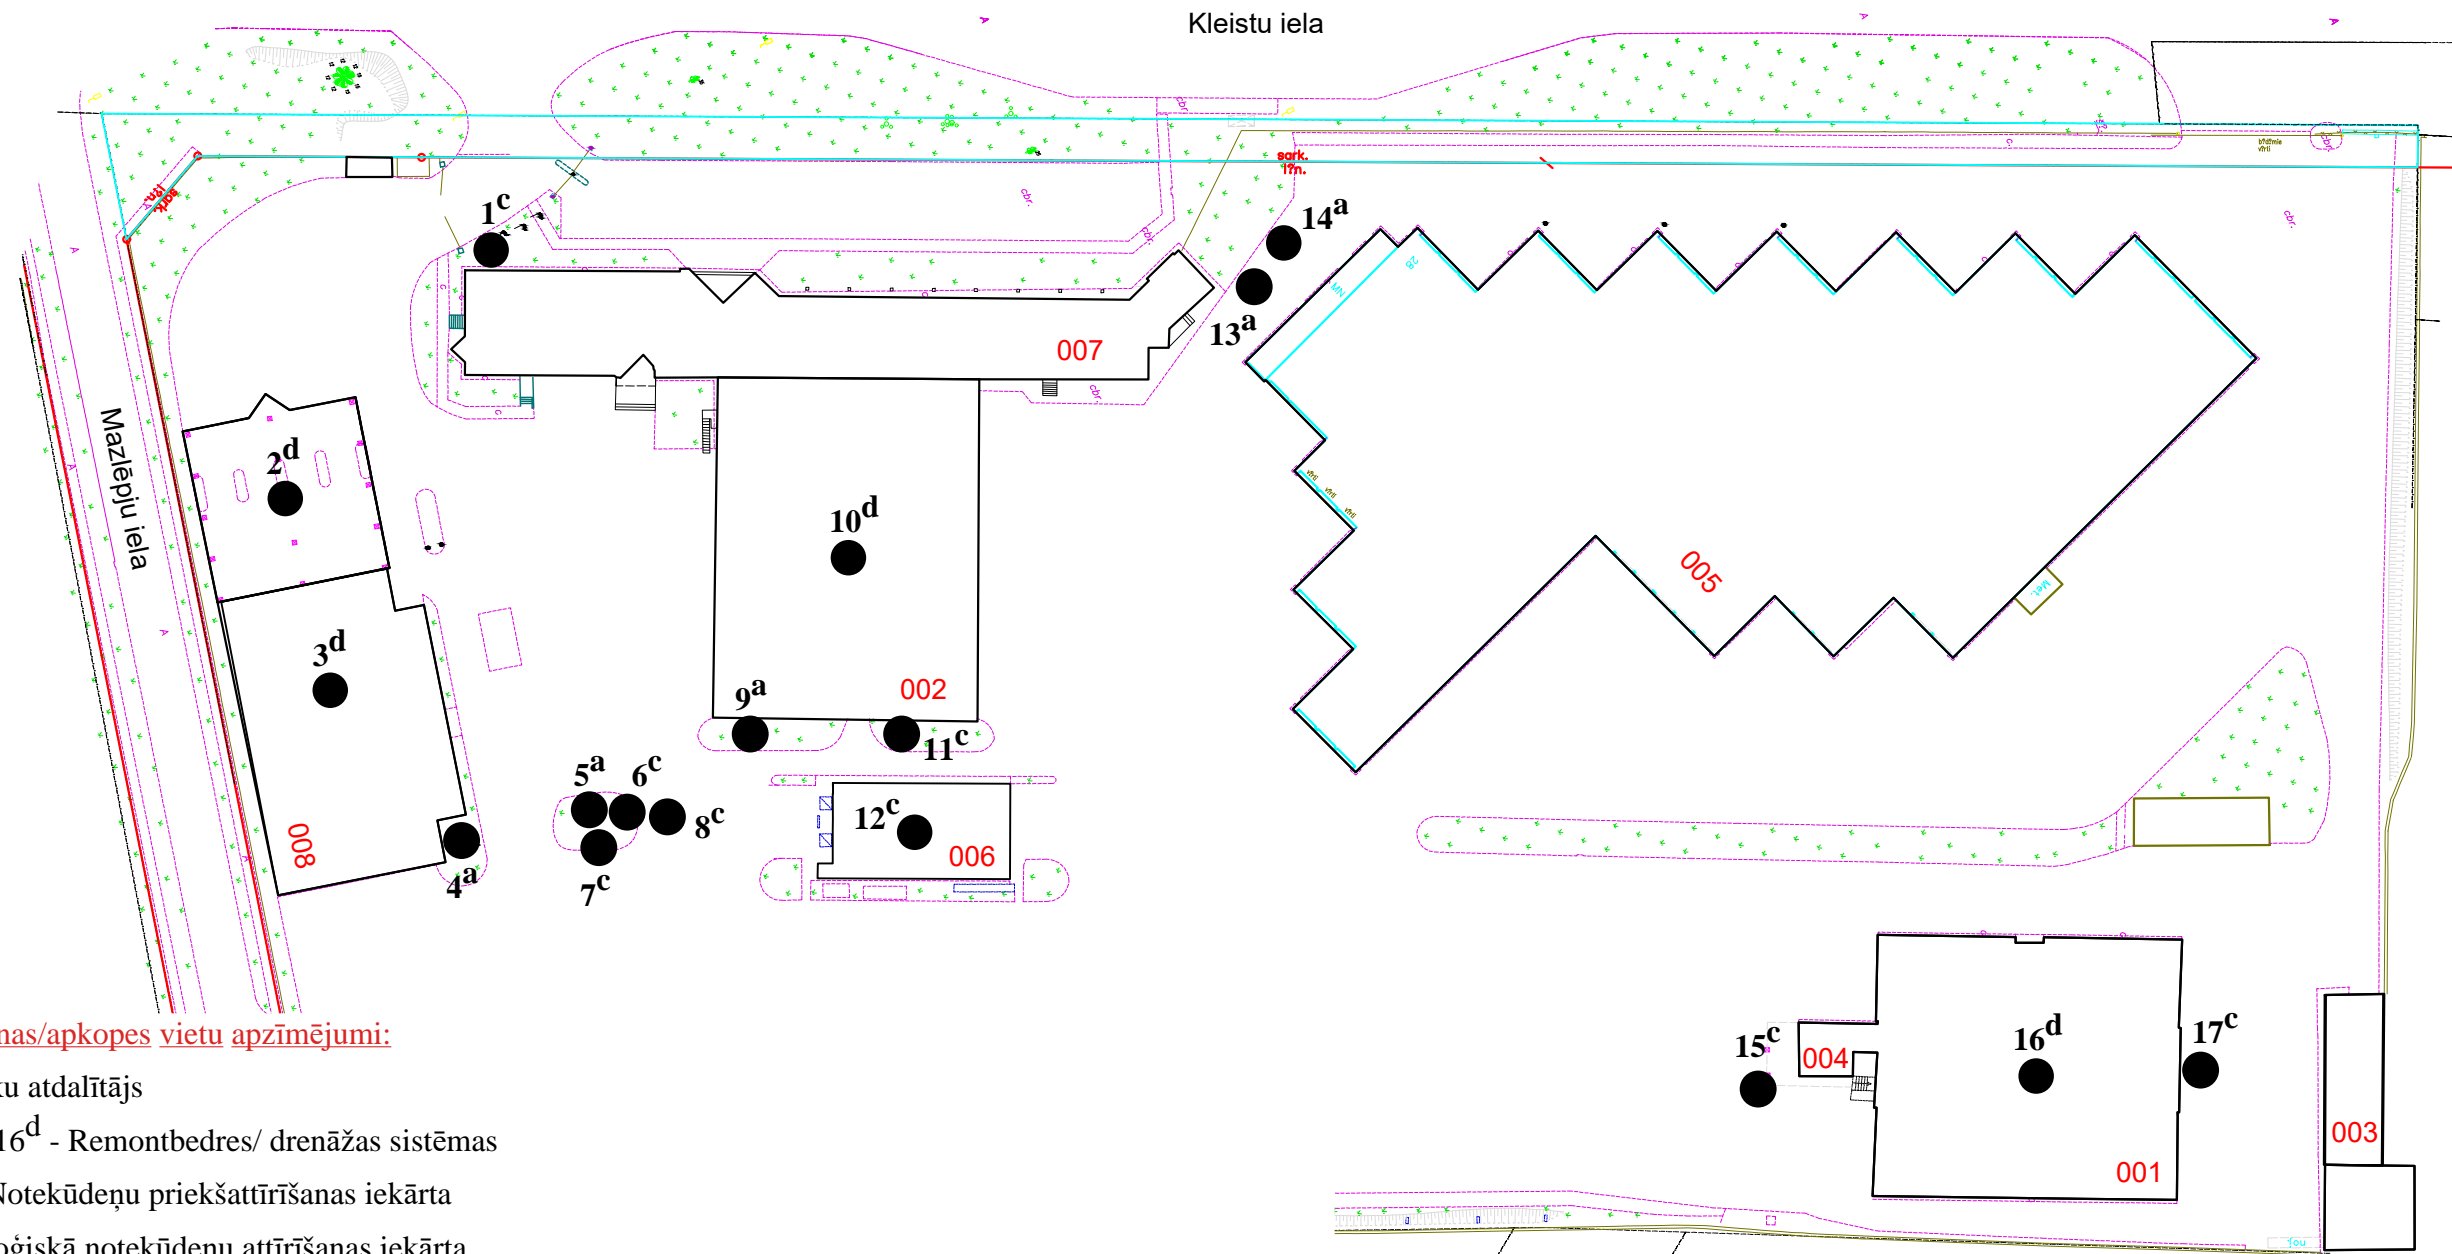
Kleistu iela

Mazlēpju iela

$1^c$
$14^a$
$13^a$
007
$2^d$
$10^d$
005
$3^d$
$9^a$
002
$11^c$
$5^a$ $6^c$
$8^c$
$12^c$
006
008
$4^a$
$7^c$
$15^c$
004
$16^d$
$17^c$
003
001

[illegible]nas/apkopes vietu apzīmējumi:

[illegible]u atdalītājs

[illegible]$16^d$ - Remontbedres/ drenāžas sistēmas

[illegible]Notekūdeņu priekšattīrīšanas iekārta

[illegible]oģiskā notekūdeņu attīrīšanas iekārta